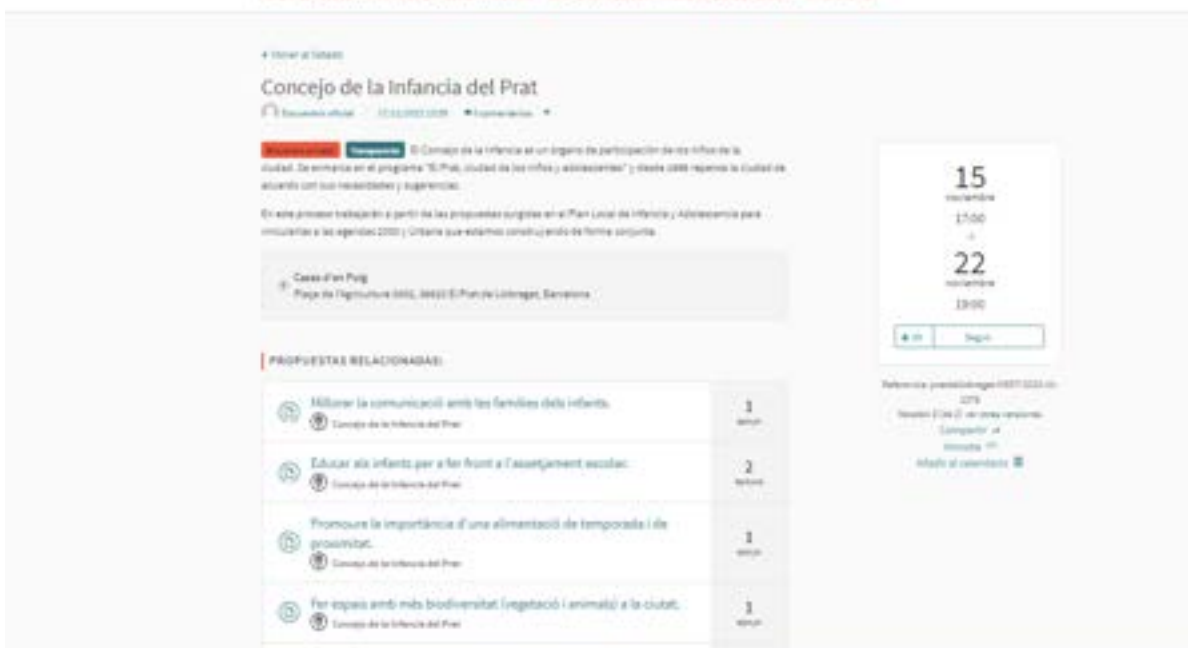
◂ Volver al listado

Concejo de la Infancia del Prat

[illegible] · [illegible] · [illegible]

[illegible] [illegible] El Consejo de la Infancia es un órgano de participación de los niños de la ciudad. Se enmarca en el programa "El Prat, ciudad de los niños y adolescentes" y desde 1999 repensa la ciudad de acuerdo con sus necesidades y sugerencias.

En este proceso trabajarán a partir de las propuestas surgidas en el Plan Local de Infancia y Adolescencia para vincularlas a las agendas 2030 y Urbana que estamos construyendo de forma conjunta.

Casa d'en Puig
Plaça de l'Agricultura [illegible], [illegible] El Prat de Llobregat, Barcelona

PROPUESTAS RELACIONADAS:

| | |
|---|---|
| Millorar la comunicació amb les famílies dels infants. Concejo de la Infancia del Prat | 1 apoyo |
| Educar als infants per a fer front a l'assetjament escolar. Concejo de la Infancia del Prat | 2 apoyos |
| Promoure la importància d'una alimentació de temporada i de proximitat. Concejo de la Infancia del Prat | 1 apoyo |
| Fer espais amb més biodiversitat (vegetació i animals) a la ciutat. Concejo de la Infancia del Prat | 1 apoyo |

15
noviembre
17:00
-
22
noviembre
19:00

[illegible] Seguir

Referencia: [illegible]
Versión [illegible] (de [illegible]), ver otras versiones
Compartir
Incrustar
Añadir al calendario